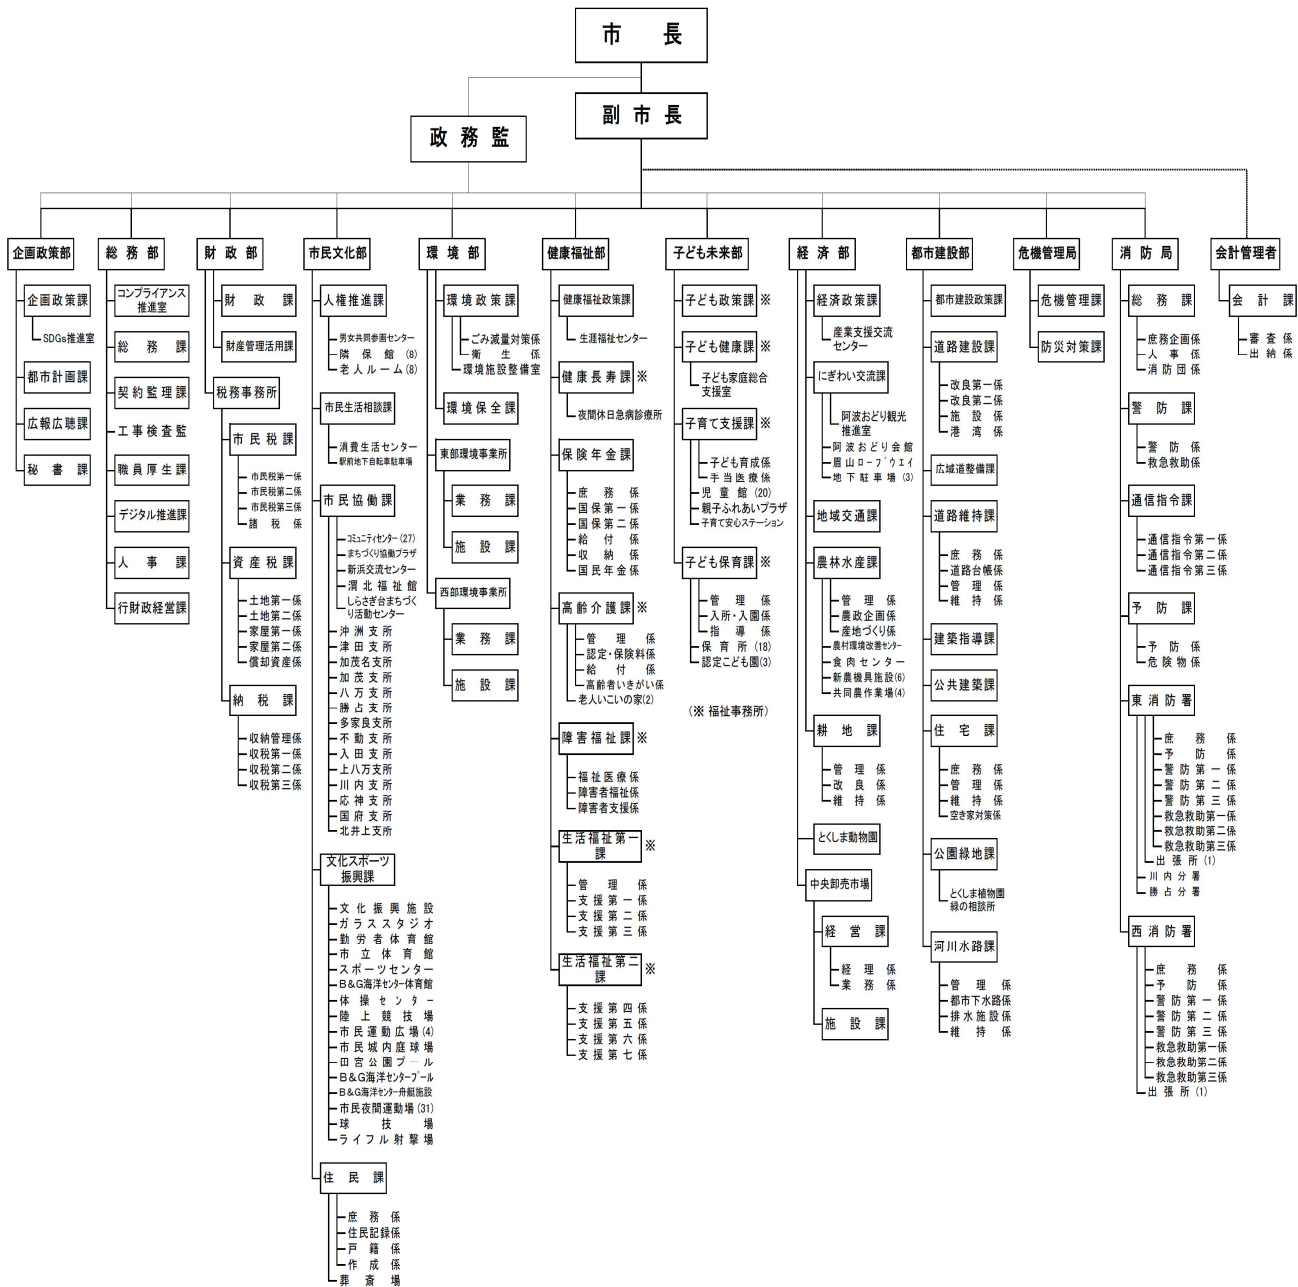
市　長

副市長

政務監

企画政策部

企画政策課
SDGs推進室
都市計画課
広報広聴課
秘書課

総務部

コンプライアンス推進室
総務課
契約監理課
工事検査監
職員厚生課
デジタル推進課
人事課
行財政経営課

財政部

財政課
財産管理活用課
税務事務所
市民税課
市民税第一係
市民税第二係
市民税第三係
諸税係
資産税課
土地第一係
土地第二係
家屋第一係
家屋第二係
償却資産係
納税課
収納管理係
収税第一係
収税第二係
収税第三係

市民文化部

人権推進課
男女共同参画センター
隣保館 (8)
老人ルーム (8)
市民生活相談課
消費生活センター
駅前地下自転車駐車場
市民協働課
コミュニティセンター (27)
まちづくり協働プラザ
新浜交流センター
渭北福祉館
しらさぎ台まちづくり活動センター
沖洲支所
津田支所
加茂名支所
加茂支所
八万支所
勝占支所
多家良支所
不動支所
入田支所
上八万支所
川内支所
応神支所
国府支所
北井上支所
文化スポーツ振興課
文化振興施設
ガラススタジオ
勤労者体育館
市立体育館
スポーツセンター
B&G海洋センター体育館
体操センター
陸上競技場
市民運動広場 (4)
市民城内庭球場
田宮公園プール
B&G海洋センタープール
B&G海洋センター舟艇施設
市民夜間運動場 (31)
球技場
ライフル射撃場
住民課
庶務係
住民記録係
戸籍係
作成係
葬斎場

環境部

環境政策課
ごみ減量対策係
衛生係
環境施設整備室
環境保全課
東部環境事業所
業務課
施設課
西部環境事業所
業務課
施設課

健康福祉部

健康福祉政策課
生涯福祉センター
健康長寿課 ※
夜間休日急病診療所
保険年金課
庶務係
国保第一係
国保第二係
給付係
収納係
国民年金係
高齢介護課 ※
管理係
認定・保険料係
給付係
高齢者いきがい係
老人いこいの家(2)
障害福祉課 ※
福祉医療係
障害者福祉係
障害者支援係
生活福祉第一課 ※
管理係
支援第一係
支援第二係
支援第三係
生活福祉第二課 ※
支援第四係
支援第五係
支援第六係
支援第七係

子ども未来部

子ども政策課 ※
子ども健康課 ※
子ども家庭総合支援室
子育て支援課 ※
子ども育成係
手当医療係
児童館 (20)
親子ふれあいプラザ
子育て安心ステーション
子ども保育課 ※
管理係
入所・入園係
指導係
保育所 (18)
認定こども園(3)
(※ 福祉事務所)

経済部

経済政策課
産業支援交流センター
にぎわい交流課
阿波おどり観光推進室
阿波おどり会館
眉山ロープウエイ
地下駐車場 (3)
地域交通課
農林水産課
管理係
農政企画係
産地づくり係
農村環境改善センター
食肉センター
新農機具施設(6)
共同農作業場(4)
耕地課
管理係
改良係
維持係
とくしま動物園
中央卸売市場
経営課
経理係
業務係
施設課

都市建設部

都市建設政策課
道路建設課
改良第一係
改良第二係
施設係
港湾係
広域道整備課
道路維持課
庶務係
道路台帳係
管理係
維持係
建築指導課
公共建築課
住宅課
庶務係
管理係
維持係
空き家対策係
公園緑地課
とくしま植物園
緑の相談所
河川水路課
管理係
都市下水路係
排水施設係
維持係

危機管理局

危機管理課
防災対策課

消防局

総務課
庶務企画係
人事係
消防団係
警防課
警防係
救急救助係
通信指令課
通信指令第一係
通信指令第二係
通信指令第三係
予防課
予防係
危険物係
東消防署
庶務係
予防係
警防第一係
警防第二係
警防第三係
救急救助第一係
救急救助第二係
救急救助第三係
出張所 (1)
川内分署
勝占分署
西消防署
庶務係
予防係
警防第一係
警防第二係
警防第三係
救急救助第一係
救急救助第二係
救急救助第三係
出張所 (1)

会計管理者

会計課
審査係
出納係